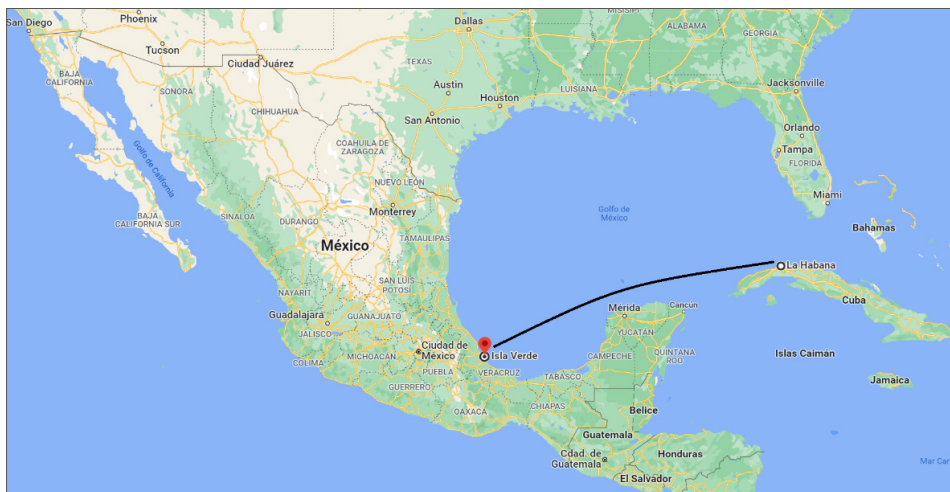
San Diego
Phoenix
Tucson
Ciudad Juárez
Dallas
MISISIPI
ALABAMA
GEORGIA
BAJA CALIFORNIA
SONORA
TEXAS
Austin
Houston
LUISIANA
Jacksonville
CHIHUAHUA
San Antonio
Orlando
Tampa
FLORIDA
Golfo de California
COAHUILA DE ZARAGOZA
NUEVO LEÓN
Monterrey
Miami
Golfo de México
BAJA CALIFORNIA SUR
SINALOA
DURANGO
Bahamas
México
TAMAULIPAS
La Habana
SAN LUIS POTOSÍ
NAYARIT
Cuba
Mérida
Cancún
Guadalajara
JALISCO
GUANAJUATO
YUCATÁN
Ciudad de México
Isla Verde
MICHOACÁN
CAMPECHE
QUINTANA ROO
Islas Caimán
COLIMA
PUEBLA
VERACRUZ
TABASCO
GUERRERO
Jamaica
OAXACA
CHIAPAS
Belice
Guatemala
Honduras
Cdad. de Guatemala
El Salvador
Mar C